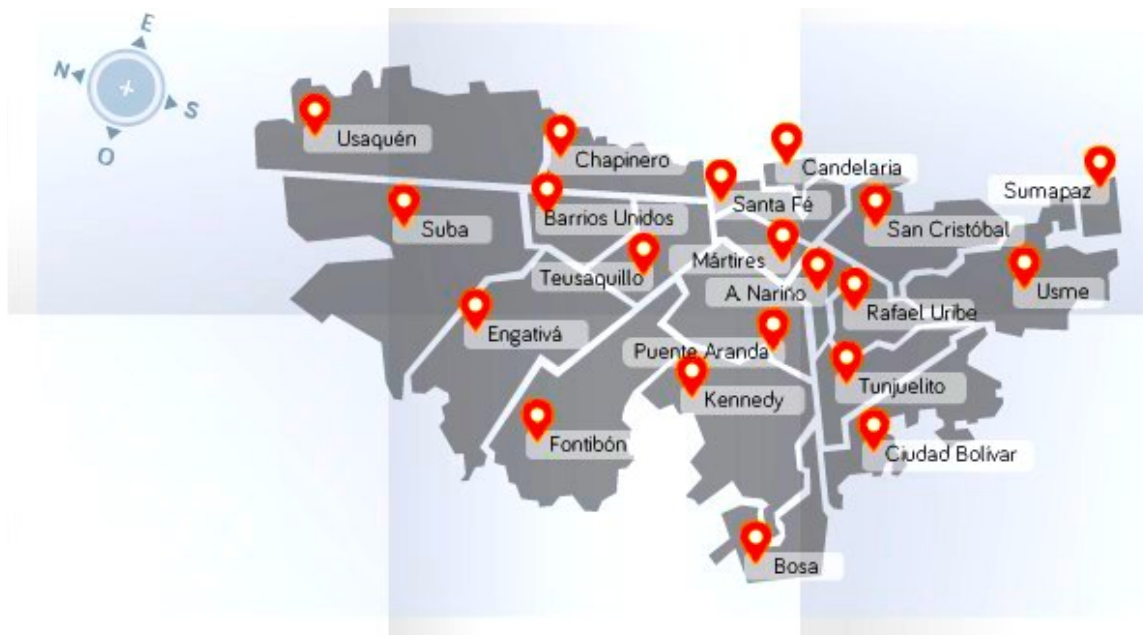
E
N
S
O

Usaquén
Chapinero
Candelaria
Sumapaz
Suba
Barrios Unidos
Santa Fé
San Cristóbal
Teusaquillo
Mártires
A. Nariño
Usme
Engativá
Rafael Uribe
Puente Aranda
Tunjuelito
Kennedy
Fontibón
Ciudad Bolívar
Bosa